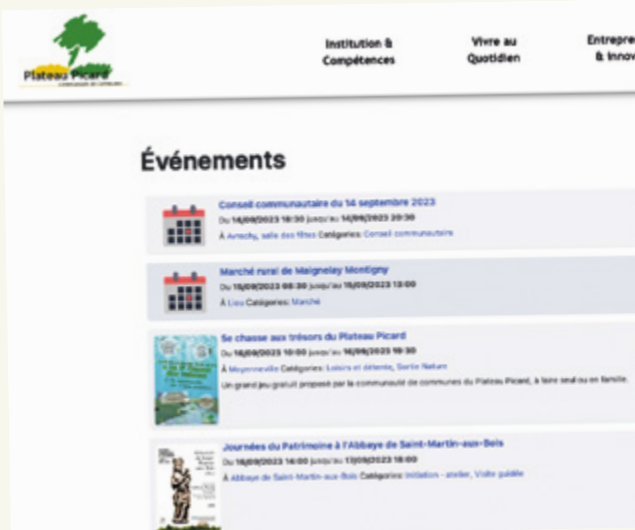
Plateau Picard
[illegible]

Institution & Compétences

Vivre au Quotidien

Entrepre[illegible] & Innov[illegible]

Événements

Conseil communautaire du 14 septembre 2023
Du 14/09/2023 18:30 jusqu'au 14/09/2023 20:30
À Ansauvillers, salle des fêtes Catégories: Conseil communautaire

Marché rural de Maignelay Montigny
Du 15/09/2023 08:30 jusqu'au 15/09/2023 13:00
À Lieu Catégories: Marché

Se chasse aux trésors du Plateau Picard
Du 16/09/2023 10:00 jusqu'au 16/09/2023 18:30
À Moyenneville Catégories: Loisirs et détente, Sortie Nature
Un grand jeu gratuit proposé par la communauté de communes du Plateau Picard, à faire seul ou en famille

Journées du Patrimoine à l'Abbaye de Saint-Martin-aux-Bois
Du 16/09/2023 14:00 jusqu'au 17/09/2023 18:00
À Abbaye de Saint-Martin-aux-Bois Catégories: Initiation - atelier, Visite guidée